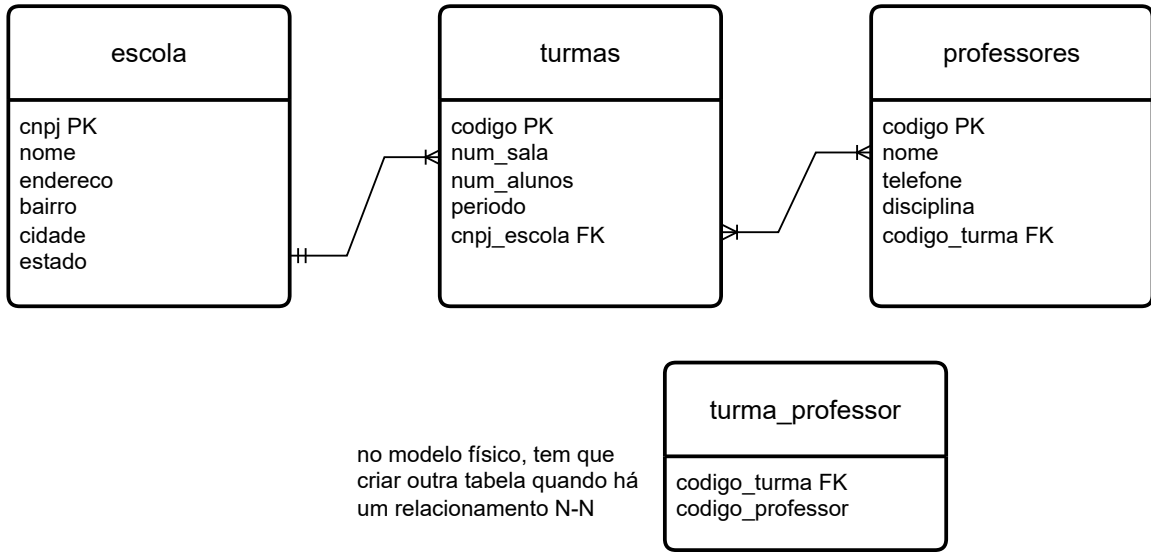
escola

cnpj PK
nome
endereco
bairro
cidade
estado

turmas

codigo PK
num_sala
num_alunos
periodo
cnpj_escola FK

professores

codigo PK
nome
telefone
disciplina
codigo_turma FK

turma_professor

codigo_turma FK
codigo_professor

no modelo físico, tem que criar outra tabela quando há um relacionamento N-N